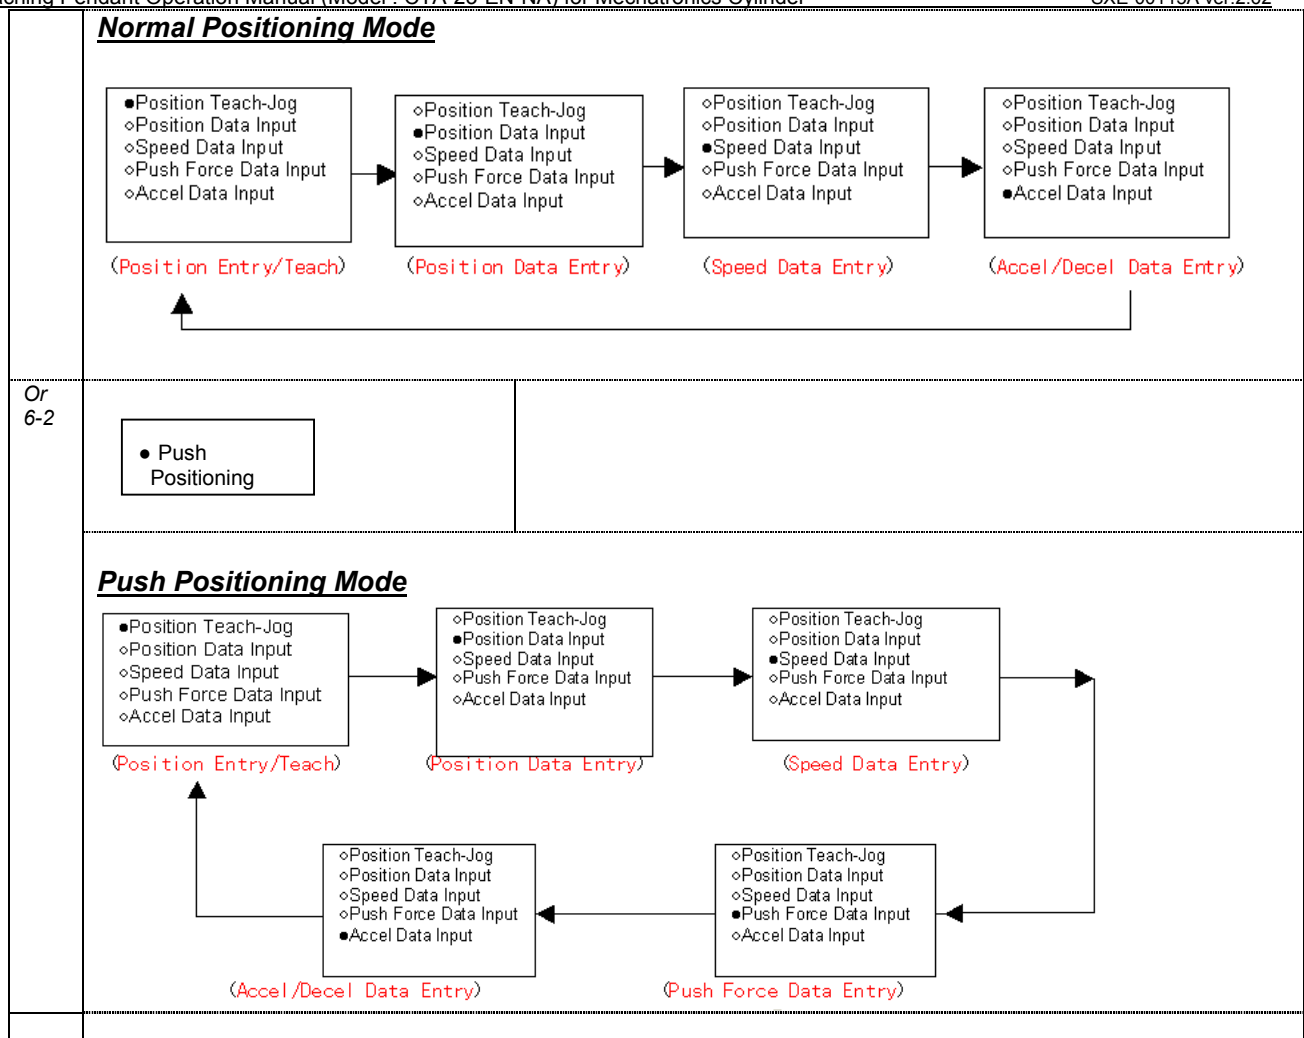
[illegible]

Normal Positioning Mode

●Position Teach-Jog
○Position Data Input
○Speed Data Input
○Push Force Data Input
○Accel Data Input

(Position Entry/Teach)

○Position Teach-Jog
●Position Data Input
○Speed Data Input
○Push Force Data Input
○Accel Data Input

(Position Data Entry)

○Position Teach-Jog
○Position Data Input
●Speed Data Input
○Push Force Data Input
○Accel Data Input

(Speed Data Entry)

○Position Teach-Jog
○Position Data Input
○Speed Data Input
○Push Force Data Input
●Accel Data Input

(Accel/Decel Data Entry)

Or
6-2

● Push Positioning

Push Positioning Mode

●Position Teach-Jog
○Position Data Input
○Speed Data Input
○Push Force Data Input
○Accel Data Input

(Position Entry/Teach)

○Position Teach-Jog
●Position Data Input
○Speed Data Input
○Push Force Data Input
○Accel Data Input

(Position Data Entry)

○Position Teach-Jog
○Position Data Input
●Speed Data Input
○Push Force Data Input
○Accel Data Input

(Speed Data Entry)

○Position Teach-Jog
○Position Data Input
○Speed Data Input
○Push Force Data Input
●Accel Data Input

(Accel/Decel Data Entry)

○Position Teach-Jog
○Position Data Input
○Speed Data Input
●Push Force Data Input
○Accel Data Input

(Push Force Data Entry)